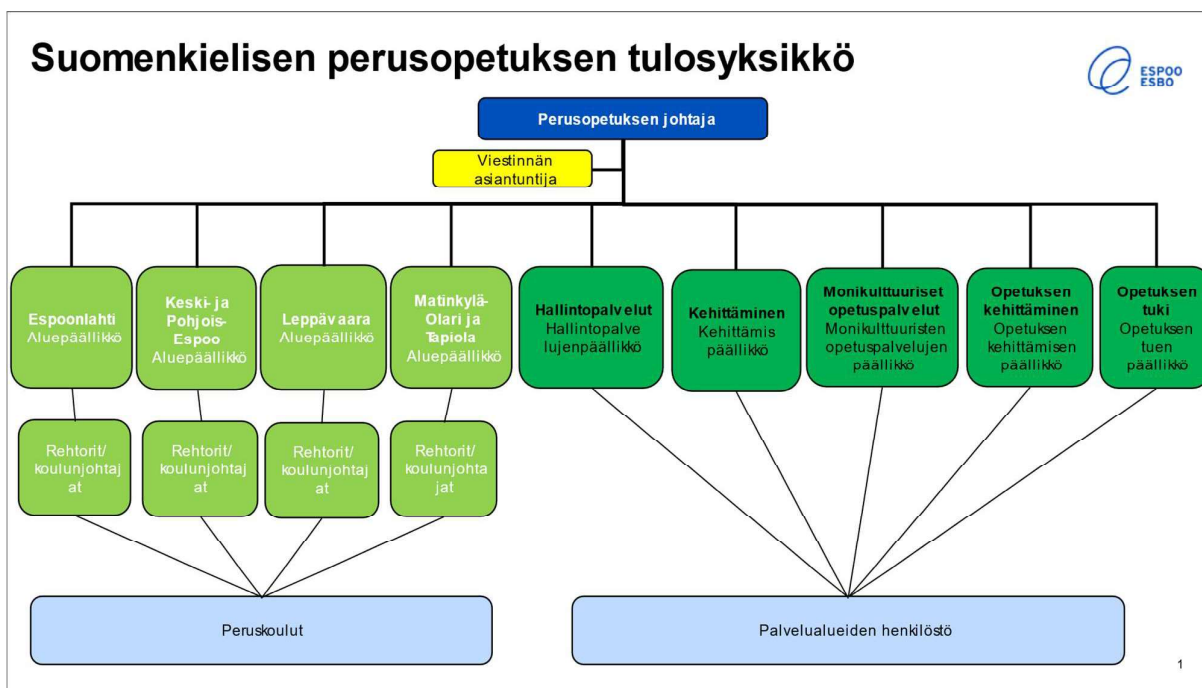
Suomenkielisen perusopetuksen tulosyksikkö

ESPOO ESBO

Perusopetuksen johtaja

Viestinnän asiantuntija

Espoonlahti Aluepäällikkö

Keski- ja Pohjois-Espoo Aluepäällikkö

Leppävaara Aluepäällikkö

Matinkylä-Olari ja Tapiola Aluepäällikkö

Hallintopalvelut Hallintopalvelujenpäällikkö

Kehittäminen Kehittämis päällikkö

Monikulttuuriset opetuspalvelut Monikulttuuristen opetuspalvelujen päällikkö

Opetuksen kehittäminen Opetuksen kehittämisen päällikkö

Opetuksen tuki Opetuksen tuen päällikkö

Rehtorit/ koulunjohtaj at

Rehtorit/ koulunjohtaj at

Rehtorit/ koulunjohtaj at

Rehtorit/ koulunjohta jat

Peruskoulut

Palvelualueiden henkilöstö

1